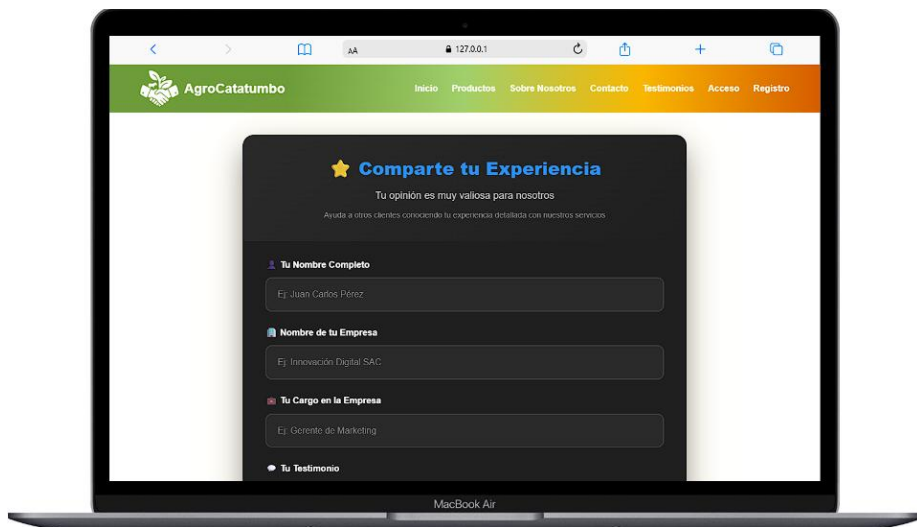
AA 127.0.0.1

AgroCatatumbo

Inicio Productos Sobre Nosotros Contacto Testimonios Acceso Registro

Comparte tu Experiencia

Tu opinión es muy valiosa para nosotros

Ayuda a otros clientes conociendo tu experiencia detallada con nuestros servicios

Tu Nombre Completo

Ej: Juan Carlos Pérez

Nombre de tu Empresa

Ej: Innovación Digital SAC

Tu Cargo en la Empresa

Ej: Gerente de Marketing

Tu Testimonio

MacBook Air